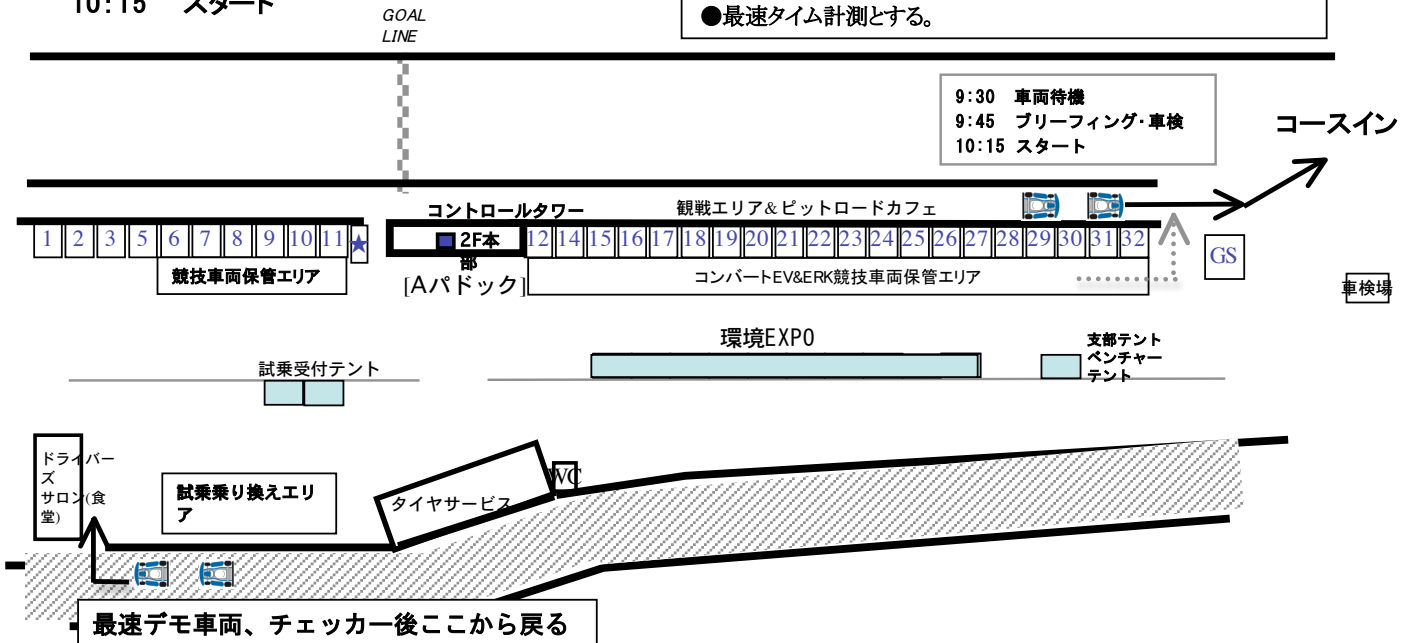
10:15 スタート

GOAL LINE

●最速タイム計測とする。

9:30 車両待機
9:45 ブリーフィング･車検
10:15 スタート

コースイン

コントロールタワー

観戦エリア＆ピットロードカフェ

| 1 | 2 | 3 | 5 | 6 | 7 | 8 | 9 | 10 | 11 | ★ |
|---|---|---|---|---|---|---|---|---|---|---|

2F本部

| 12 | 14 | 15 | 16 | 17 | 18 | 19 | 20 | 21 | 22 | 23 | 24 | 25 | 26 | 27 | 28 | 29 | 30 | 31 | 32 |
|---|---|---|---|---|---|---|---|---|---|---|---|---|---|---|---|---|---|---|---|

GS

競技車両保管エリア

[Aパドック]

コンバートEV&ERK競技車両保管エリア

車検場

環境EXPO

支部テント
ベンチャーテント

試乗受付テント

ドライバーズサロン(食堂)

試乗乗り換えエリア

タイヤサービス

WC

最速デモ車両、チェッカー後ここから戻る